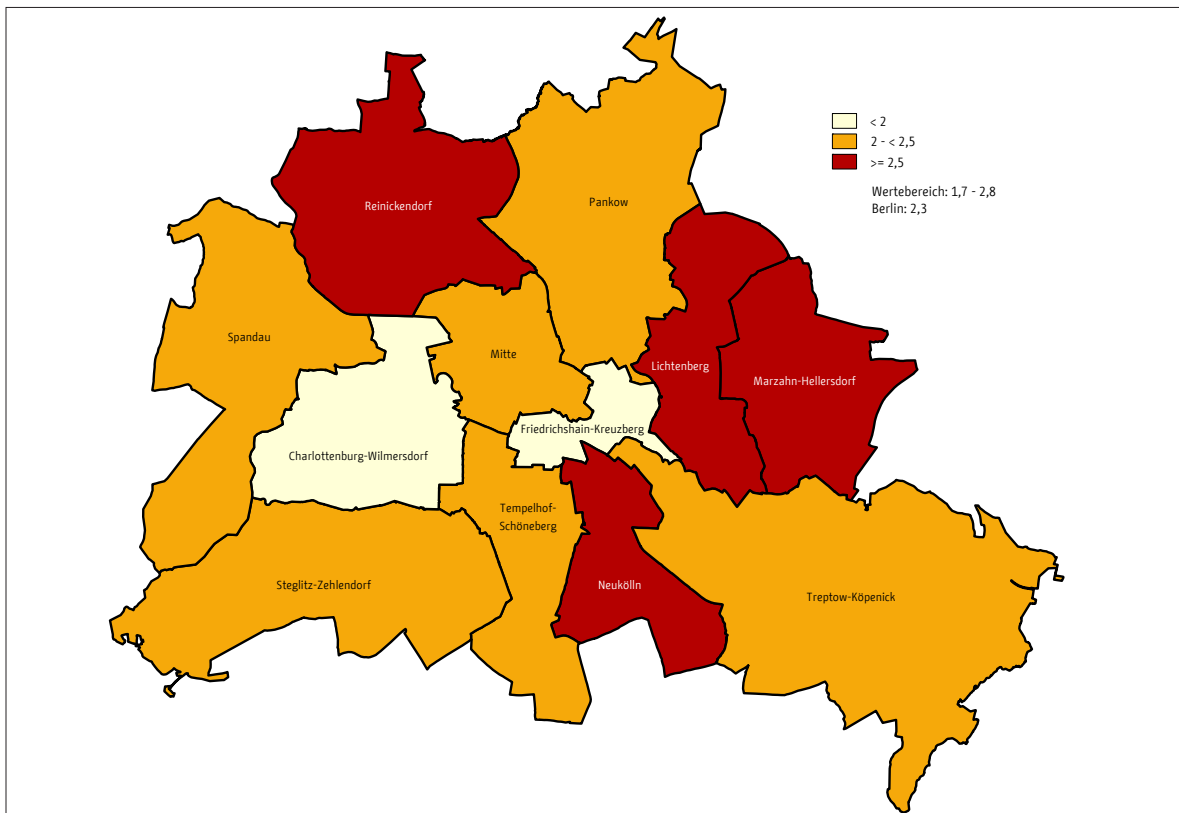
< 2
2 - < 2,5
>= 2,5

Wertebereich: 1,7 - 2,8
Berlin: 2,3

Reinickendorf
Pankow
Spandau
Mitte
Lichtenberg
Marzahn-Hellersdorf
Friedrichshain-Kreuzberg
Charlottenburg-Wilmersdorf
Tempelhof-Schöneberg
Steglitz-Zehlendorf
Neukölln
Treptow-Köpenick